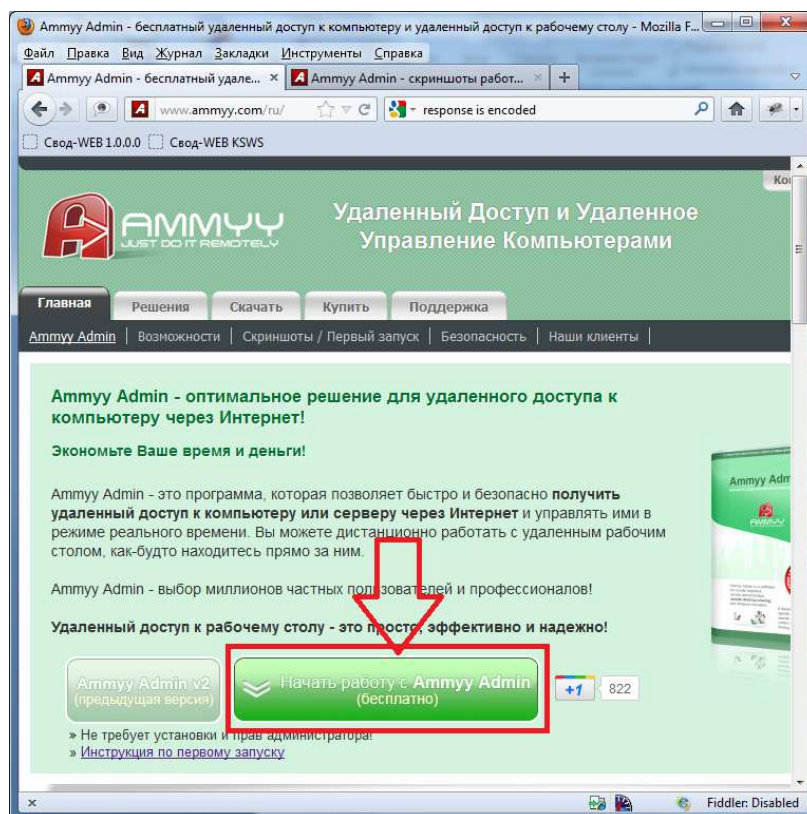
Ammyy Admin - бесплатный удаленный доступ к компьютеру и удаленный доступ к рабочему столу - Mozilla F...

Файл Правка Вид Журнал Закладки Инструменты Справка

Ammyy Admin - бесплатный удале... ×
Ammyy Admin - скриншоты работ... ×
+

www.ammyy.com/ru/
response is encoded

Свод-WEB 1.0.0.0
Свод-WEB KSWS

Ко

AMMYY
JUST DO IT REMOTELY

Удаленный Доступ и Удаленное Управление Компьютерами

Главная
Решения
Скачать
Купить
Поддержка

Ammyy Admin | Возможности | Скриншоты / Первый запуск | Безопасность | Наши клиенты

Ammyy Admin - оптимальное решение для удаленного доступа к компьютеру через Интернет!

Экономьте Ваше время и деньги!

Ammyy Admin - это программа, которая позволяет быстро и безопасно получить удаленный доступ к компьютеру или серверу через Интернет и управлять ими в режиме реального времени. Вы можете дистанционно работать с удаленным рабочим столом, как-будто находитесь прямо за ним.

Ammyy Admin - выбор миллионов частных пользователей и профессионалов!

Удаленный доступ к рабочему столу - это просто, эффективно и надежно!

Ammyy Adm

Ammyy Admin v2
(предыдущая версия)

Начать работу с Ammyy Admin
(бесплатно)

+1
822

» Не требует установки и прав администратора!
» Инструкция по первому запуску

Fiddler: Disabled